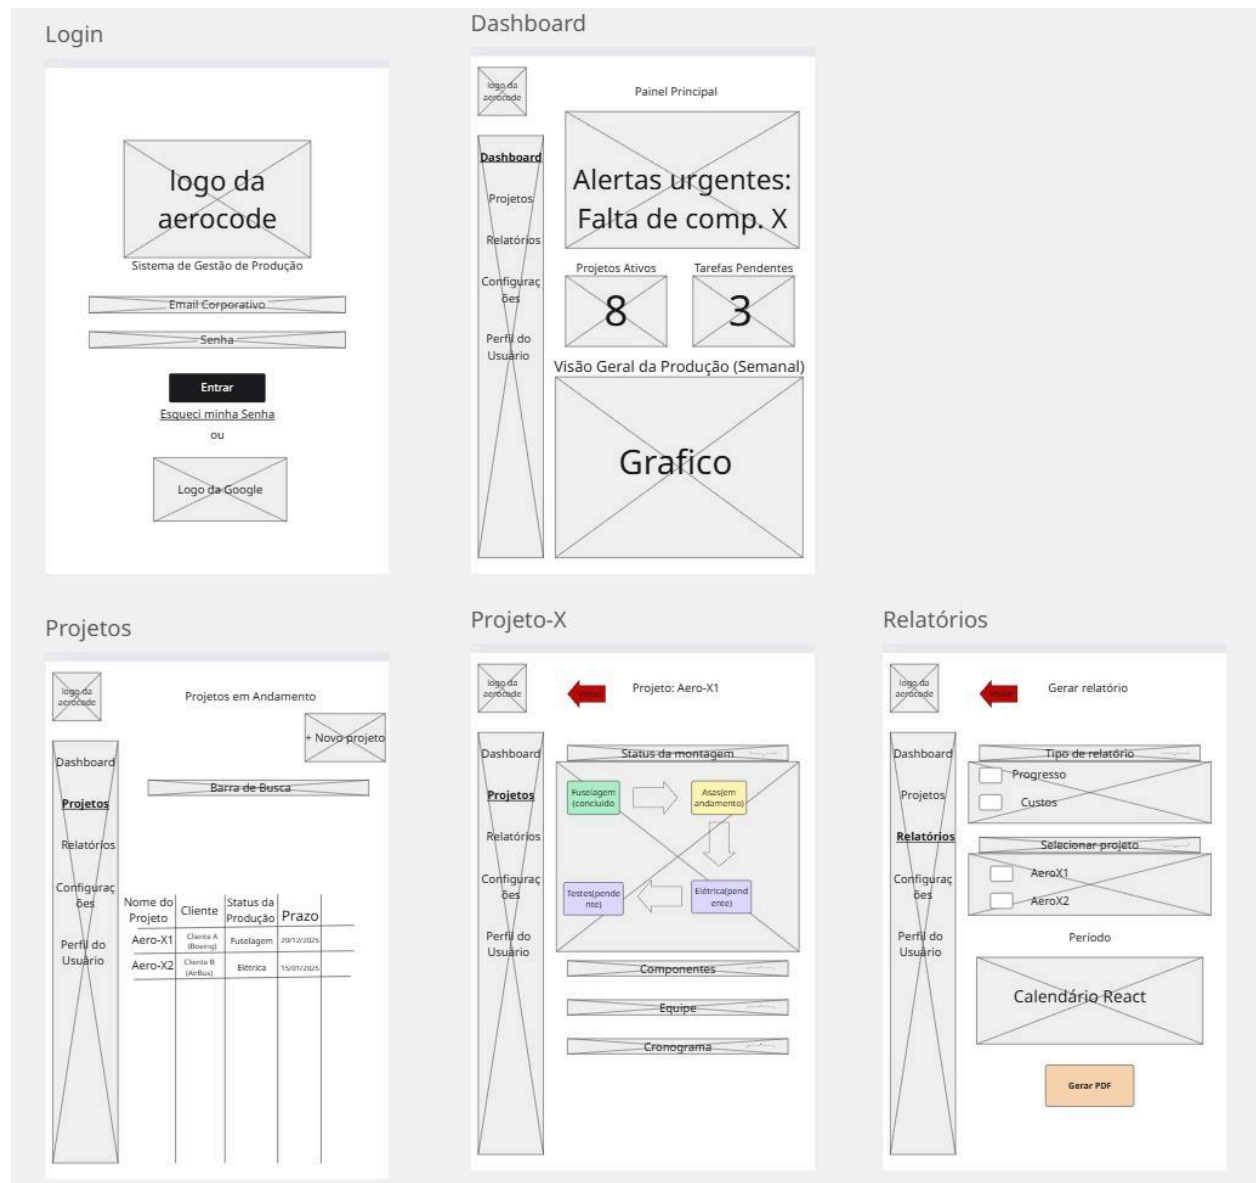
Login

logo da aerocode
Sistema de Gestão de Produção
Email Corporativo
Senha
Entrar
Esqueci minha Senha
ou
Logo da Google

Dashboard

logo da aerocode
Painel Principal
Dashboard
Projetos
Relatórios
Configurações
Perfil do Usuário
Alertas urgentes: Falta de comp. X
Projetos Ativos
8
Tarefas Pendentes
3
Visão Geral da Produção (Semanal)
Grafico

Projetos

logo da aerocode
Projetos em Andamento
+ Novo projeto
Dashboard
Projetos
Relatórios
Configurações
Perfil do Usuário
Barra de Busca

| Nome do Projeto | Cliente | Status da Produção | Prazo |
|---|---|---|---|
| Aero-X1 | Cliente A (Boeing) | Fuselagem | 20/12/2025 |
| Aero-X2 | Cliente B (AirBus) | Elétrica | 15/01/2025 |

Projeto-X

logo da aerocode
Voltar
Projeto: Aero-X1
Dashboard
Projetos
Relatórios
Configurações
Perfil do Usuário
Status da montagem
Fuselagem (concluido)
Asas(em andamento)
Testes(pendente)
Elétrica(pendente)
Componentes
Equipe
Cronograma

Relatórios

logo da aerocode
Voltar
Gerar relatório
Dashboard
Projetos
Relatórios
Configurações
Perfil do Usuário
Tipo de relatório
Progresso
Custos
Selecionar projeto
AeroX1
AeroX2
Período
Calendário React
Gerar PDF